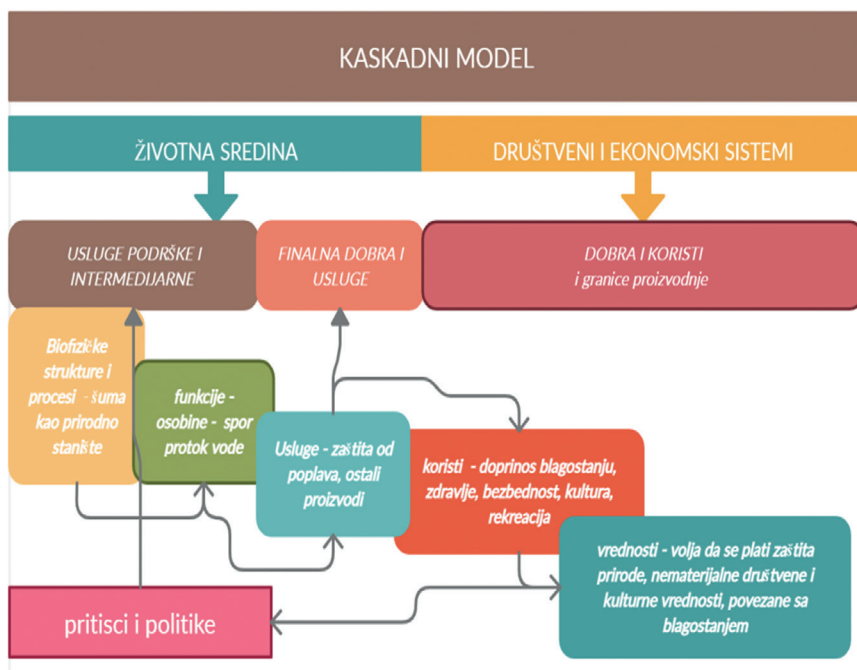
KASKADNI MODEL

ŽIVOTNA SREDINA

DRUŠTVENI I EKONOMSKI SISTEMI

USLUGE PODRŠKE I INTERMEDIJARNE

FINALNA DOBRA I USLUGE

DOBRA I KORISTI
i granice proizvodnje

Biofizičke strukture i procesi - šuma kao prirodno stanište

funkcije - osobine - spor protok vode

Usluge - zaštita od poplava, ostali proizvodi

koristi - doprinos blagostanju, zdravlje, bezbednost, kultura, rekreacija

vrednosti - volja da se plati zaštita prirode, nematerijalne društvene i kulturne vrednosti, povezane sa blagostanjem

pritisci i politike